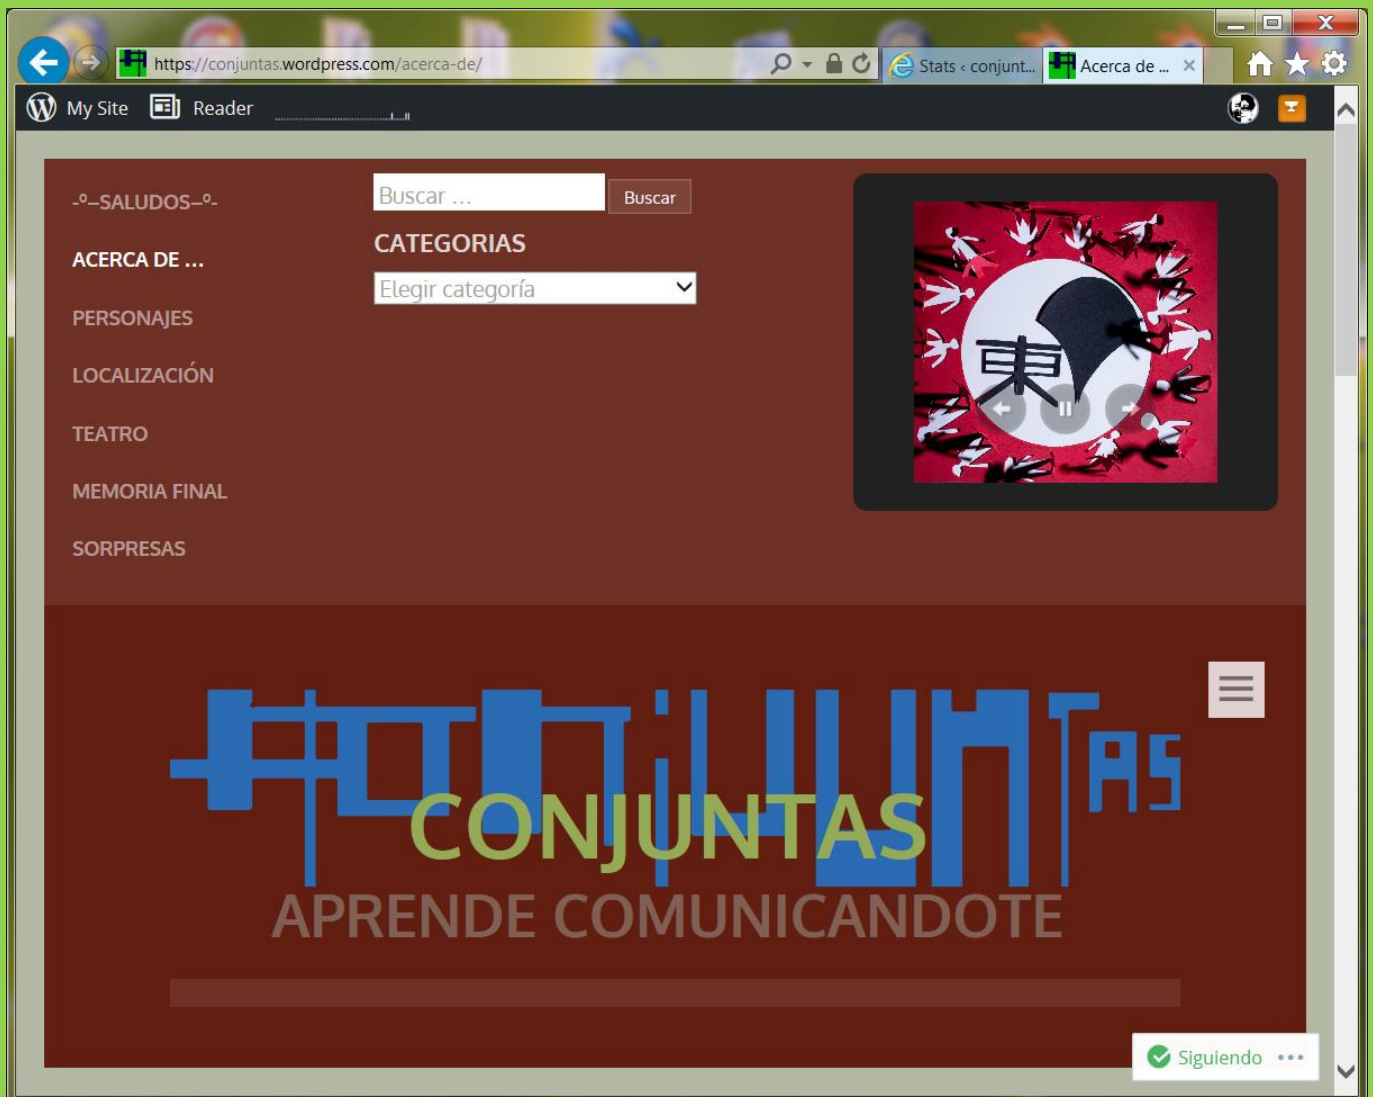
https://conjuntas.wordpress.com/acerca-de/

Stats ‹ conjunt...

Acerca de ...

My Site

Reader

-º–SALUDOS–º-

ACERCA DE ...

PERSONAJES

LOCALIZACIÓN

TEATRO

MEMORIA FINAL

SORPRESAS

Buscar ...

Buscar

CATEGORIAS

Elegir categoría

東

CONJUNTAS

APRENDE COMUNICANDOTE

Siguiendo